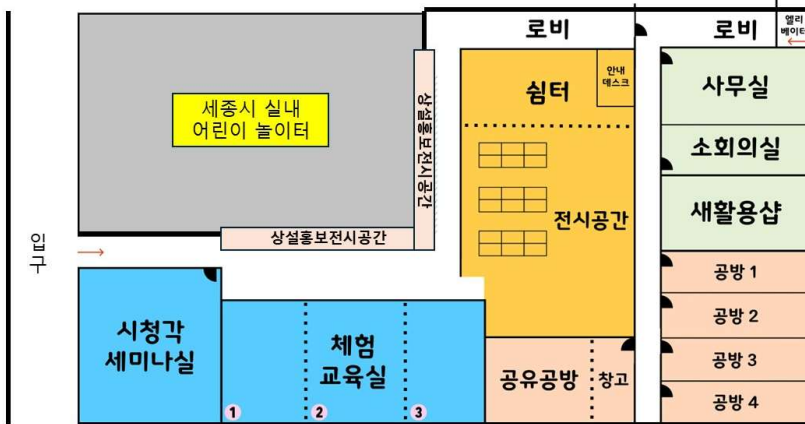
세종시 실내
어린이 놀이터

상설홍보전시공간

상설홍보전시공간

입구

로비

쉼터

안내
데스크

전시공간

로비

엘리
베이터

사무실

소회의실

새활용샵

공방 1

공방 2

공방 3

공방 4

시청각
세미나실

체험
교육실

1

2

3

공유공방

창고